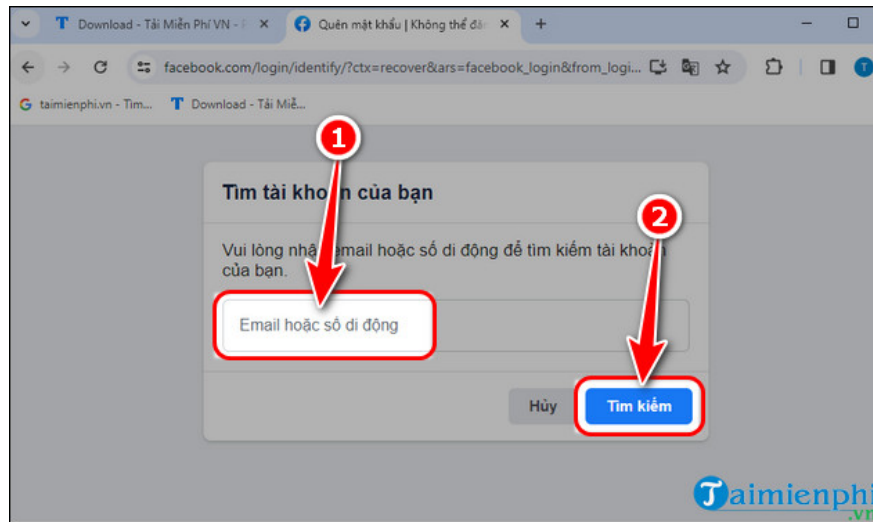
Download - Tải Miễn Phí VN - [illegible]

Quên mật khẩu | Không thể đă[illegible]

+

facebook.com/login/identify/?ctx=recover&ars=facebook_login&from_logi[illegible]

taimienphi.vn - Tìm...

Download - Tải Miễ...

1

2

Tìm tài kho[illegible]n của bạn

Vui lòng nhậ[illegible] email hoặc số di động để tìm kiếm tài khoản của bạn.

Email hoặc số di động

Hủy

Tìm kiếm

Taimienphi
.vn